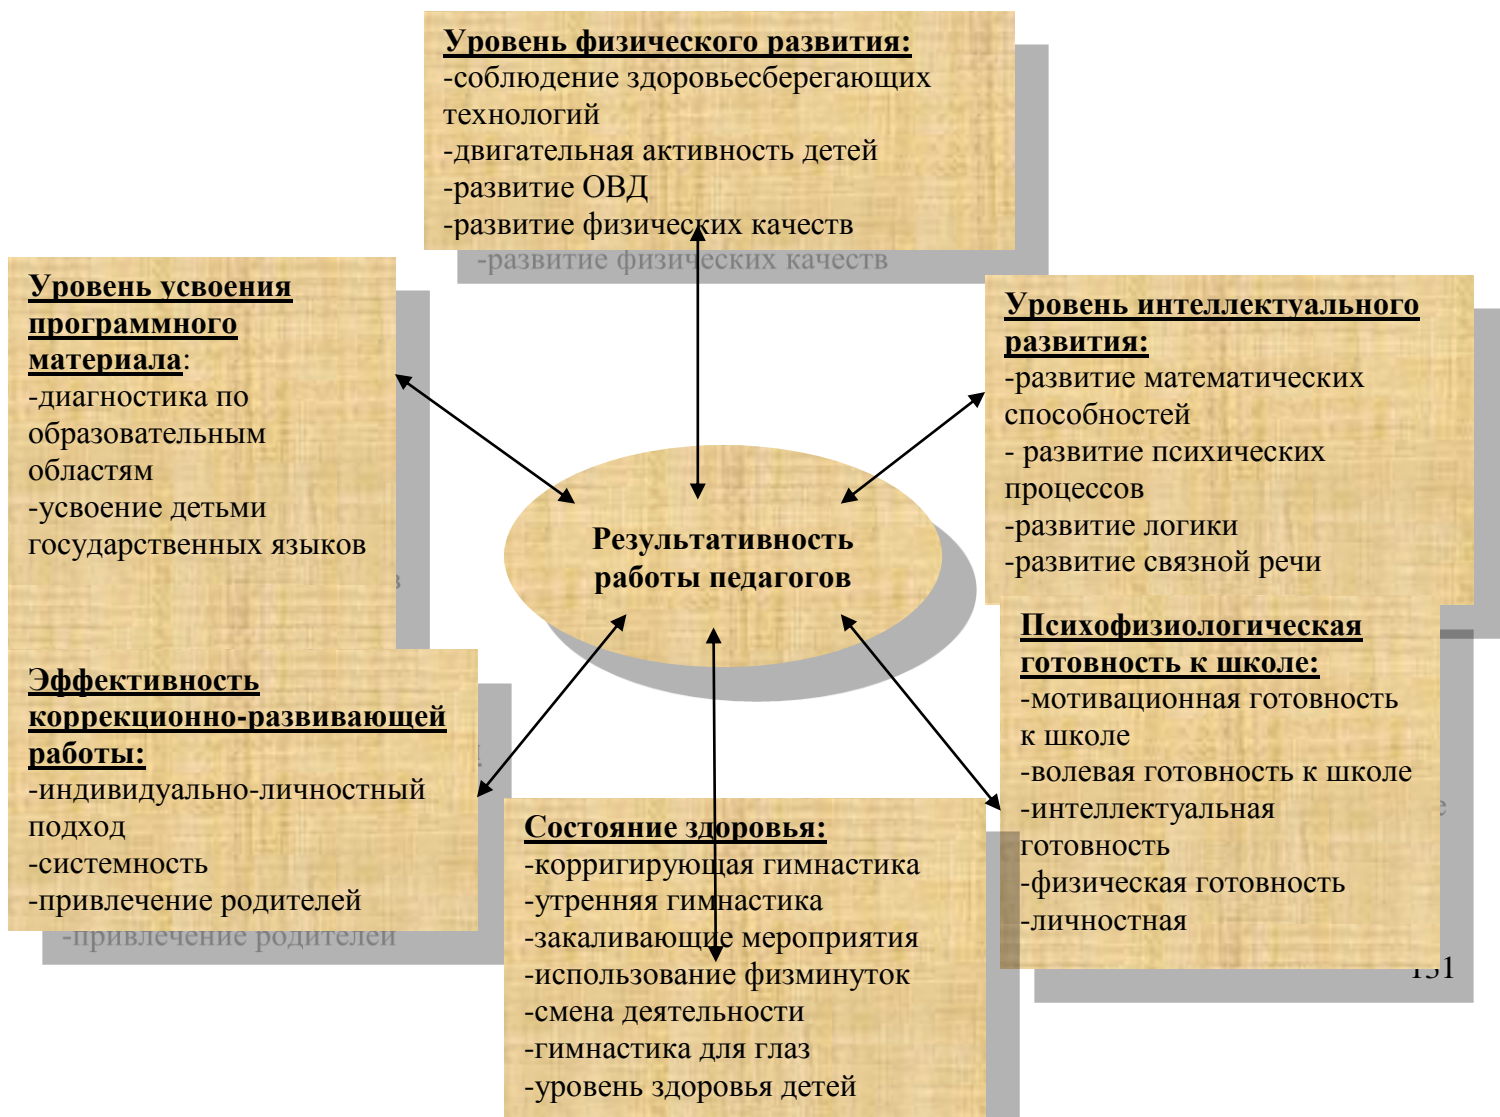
**Уровень физического развития:**
-соблюдение здоровьесберегающих технологий
-двигательная активность детей
-развитие ОВД
-развитие физических качеств

**Уровень усвоения программного материала**:
-диагностика по образовательным областям
-усвоение детьми государственных языков

**Уровень интеллектуального развития:**
-развитие математических способностей
- развитие психических процессов
-развитие логики
-развитие связной речи

Результативность работы педагогов

**Эффективность коррекционно-развивающей работы:**
-индивидуально-личностный подход
-системность
-привлечение родителей

**Психофизиологическая готовность к школе:**
-мотивационная готовность к школе
-волевая готовность к школе
-интеллектуальная готовность
-физическая готовность
-личностная

**Состояние здоровья:**
-корригирующая гимнастика
-утренняя гимнастика
-закаливающие мероприятия
-использование физминуток
-смена деятельности
-гимнастика для глаз
-уровень здоровья детей

131